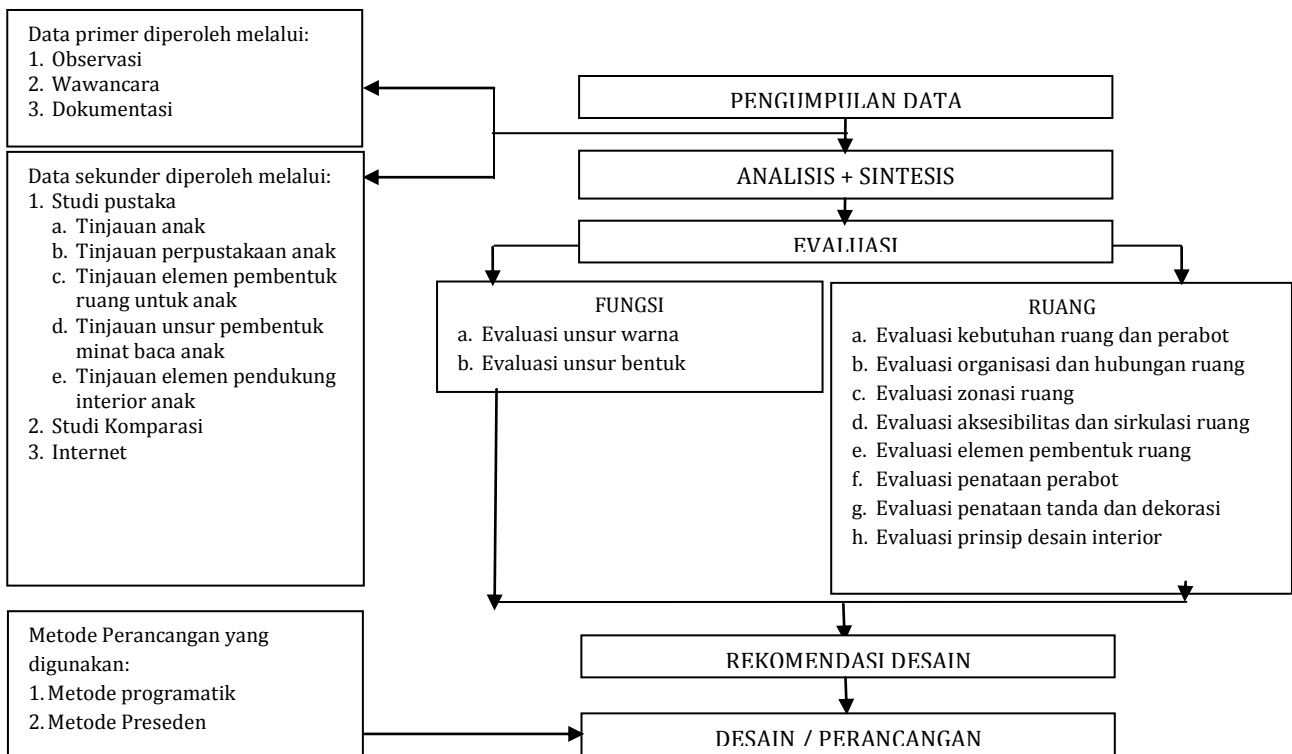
Data primer diperoleh melalui:
1. Observasi
2. Wawancara
3. Dokumentasi

Data sekunder diperoleh melalui:
1. Studi pustaka
a. Tinjauan anak
b. Tinjauan perpustakaan anak
c. Tinjauan elemen pembentuk ruang untuk anak
d. Tinjauan unsur pembentuk minat baca anak
e. Tinjauan elemen pendukung interior anak
2. Studi Komparasi
3. Internet

Metode Perancangan yang digunakan:
1. Metode programatik
2. Metode Preseden

PENGUMPULAN DATA

ANALISIS + SINTESIS

EVALUASI

FUNGSI
a. Evaluasi unsur warna
b. Evaluasi unsur bentuk

RUANG
a. Evaluasi kebutuhan ruang dan perabot
b. Evaluasi organisasi dan hubungan ruang
c. Evaluasi zonasi ruang
d. Evaluasi aksesibilitas dan sirkulasi ruang
e. Evaluasi elemen pembentuk ruang
f. Evaluasi penataan perabot
g. Evaluasi penataan tanda dan dekorasi
h. Evaluasi prinsip desain interior

REKOMENDASI DESAIN

DESAIN / PERANCANGAN